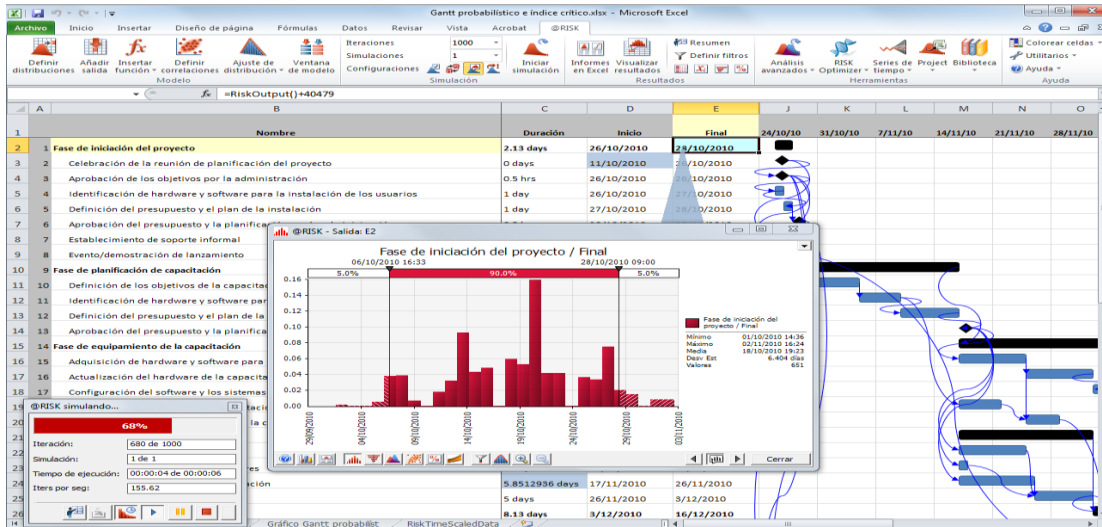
Gantt probabilístico e índice crítico.xlsx - Microsoft Excel

Archivo Inicio Insertar Diseño de página Fórmulas Datos Revisar Vista Acrobat @RISK

Definir distribuciones Añadir salida Insertar función Definir correlaciones Ajuste de distribución Ventana de modelo
Modelo
Iteraciones 1000
Simulaciones 1
Configuraciones
Iniciar simulación
Simulación
Informes en Excel Visualizar resultados
Resumen
Definir filtros
Resultados
Análisis avanzados RISK Optimizer Series de tiempo Project Biblioteca
Herramientas
Colorear celdas Utilitarios Ayuda
Ayuda

fx =RiskOutput()+40479

| | A | B | C | D | E |
|---|---|---|---|---|---|
| 1 | | Nombre | Duración | Inicio | Final |
| 2 | 1 | Fase de iniciación del proyecto | 2.13 days | 26/10/2010 | 28/10/2010 |
| 3 | 2 | Celebración de la reunión de planificación del proyecto | 0 days | 11/10/2010 | 11/10/2010 |
| 4 | 3 | Aprobación de los objetivos por la administración | 0.5 hrs | 26/10/2010 | 26/10/2010 |
| 5 | 4 | Identificación de hardware y software para la instalación de los usuarios | 1 day | 26/10/2010 | 27/10/2010 |
| 6 | 5 | Definición del presupuesto y el plan de la instalación | 1 day | 27/10/2010 | 28/10/2010 |
| 7 | 6 | Aprobación del presupuesto y la planifica | | | |
| 8 | 7 | Establecimiento de soporte informal | | | |
| 9 | 8 | Evento/demostración de lanzamiento | | | |
| 10 | 9 | Fase de planificación de capacitación | | | |
| 11 | 10 | Definición de los objetivos de la capacitad | | | |
| 12 | 11 | Identificación de hardware y software par | | | |
| 13 | 12 | Definición del presupuesto y el plan de la | | | |
| 14 | 13 | Aprobación del presupuesto y la planifica | | | |
| 15 | 14 | Fase de equipamiento de la capacitación | | | |
| 16 | 15 | Adquisición de hardware y software para | | | |
| 17 | 16 | Actualización del hardware de la capacita | | | |
| 18 | 17 | Configuración del software y los sistemas | | | |
| 24 | | ación | 5.8512936 days | 17/11/2010 | 26/11/2010 |
| | | | 5 days | 26/11/2010 | 3/12/2010 |
| | | | 8.13 days | 3/12/2010 | 16/12/2010 |

J K L M N O
24/10/10 31/10/10 7/11/10 14/11/10 21/11/10 28/11/10

@RISK - Salida: E2
Fase de iniciación del proyecto / Final
06/10/2010 16:33 28/10/2010 09:00
5.0% 90.0% 5.0%
0.16 0.14 0.12 0.10 0.08 0.06 0.04 0.02 0.00
29/09/2010 04/10/2010 09/10/2010 14/10/2010 19/10/2010 24/10/2010 29/10/2010 03/11/2010
Fase de iniciación del proyecto / Final
Mínimo 01/10/2010 14:36
Máximo 02/11/2010 16:24
Media 18/10/2010 19:23
Desv Est 6.404 días
Valores 651
Cerrar

@RISK simulando...
68%
Iteración: 680 de 1000
Simulación: 1 de 1
Tiempo de ejecución: 00:00:04 de 00:00:06
Iters por seg: 155.62

Gráfico Gantt probabilist RiskTimeScaledData